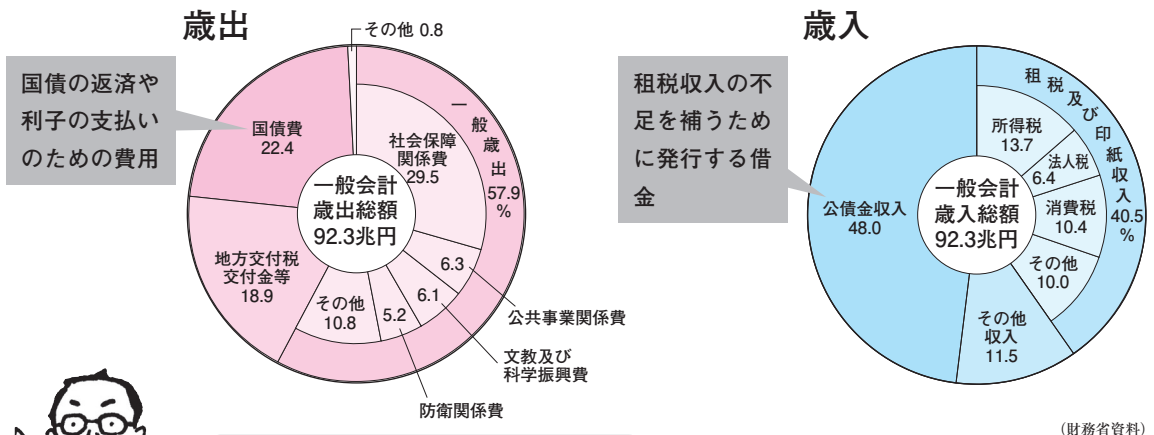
歳出

その他 0.8

国債の返済や利子の支払いのための費用

国債費
22.4

一般歳出
57.9
%

社会保障関係費
29.5

一般会計
歳出総額
92.3兆円

地方交付税交付金等
18.9

その他
10.8

5.2

6.1

6.3

公共事業関係費

文教及び科学振興費

防衛関係費

歳入

租税収入の不足を補うために発行する借金

租税及び印紙収入
40.5
%

所得税
13.7

法人税
6.4

消費税
10.4

その他
10.0

一般会計
歳入総額
92.3兆円

公債金収入
48.0

その他
収入
11.5

（財務省資料）